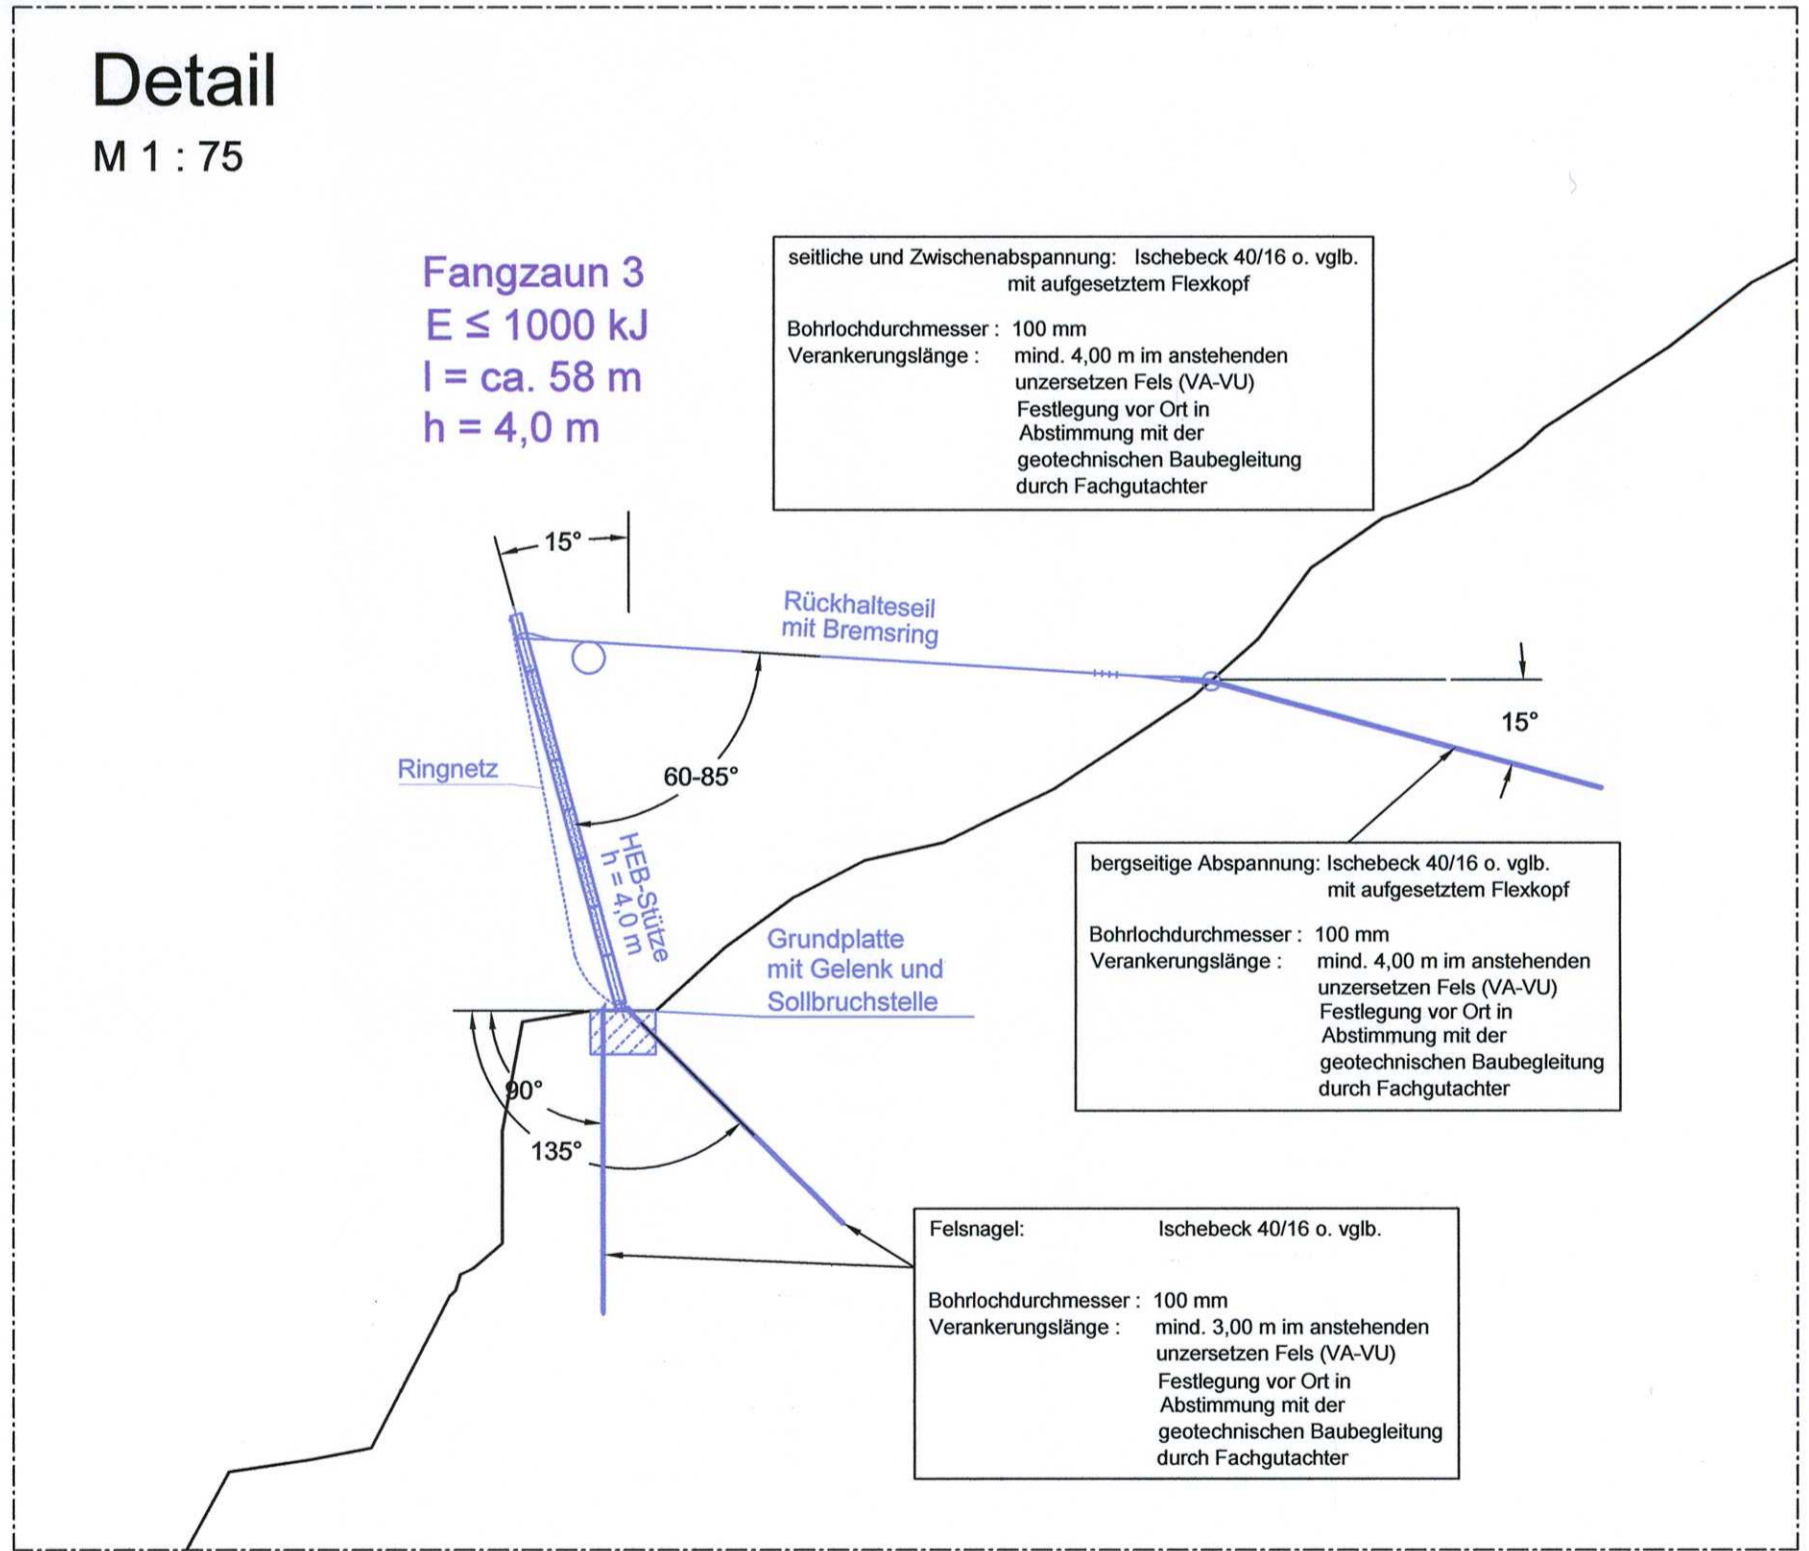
Detail
M 1 : 75

Fangzaun 3
E ≤ 1000 kJ
l = ca. 58 m
h = 4,0 m

seitliche und Zwischenabspannung: Ischebeck 40/16 o. vglb. mit aufgesetztem Flexkopf

Bohrlochdurchmesser : 100 mm
Verankerungslänge : mind. 4,00 m im anstehenden unzersetzen Fels (VA-VU) Festlegung vor Ort in Abstimmung mit der geotechnischen Baubegleitung durch Fachgutachter

15°

Rückhalteseil mit Bremsring

15°

Ringnetz

60-85°

HEB-Stütze h = 4,0 m

Grundplatte mit Gelenk und Sollbruchstelle

bergseitige Abspannung: Ischebeck 40/16 o. vglb. mit aufgesetztem Flexkopf

Bohrlochdurchmesser : 100 mm
Verankerungslänge : mind. 4,00 m im anstehenden unzersetzen Fels (VA-VU) Festlegung vor Ort in Abstimmung mit der geotechnischen Baubegleitung durch Fachgutachter

90°

135°

Felsnagel: Ischebeck 40/16 o. vglb.

Bohrlochdurchmesser : 100 mm
Verankerungslänge : mind. 3,00 m im anstehenden unzersetzen Fels (VA-VU) Festlegung vor Ort in Abstimmung mit der geotechnischen Baubegleitung durch Fachgutachter